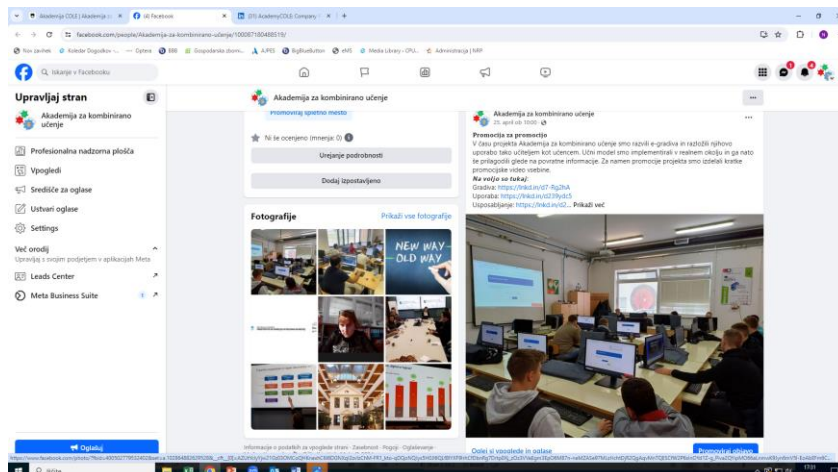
Akademija COLE | Akademija × (4) Facebook × (31) AcademyCOLE: Company × +

facebook.com/people/Akademija-za-kombinirano-ucenje/100087180488519/

Nov zavihek · Koledar Dogodkov · Optera · BBB · Gospodarska zbornic... · AJPES · BigBlueButton · eMS · Media Library ‹ CPU... · Administracija | MIP

Q Iskanje v Facebooku

Upravljaj stran

Akademija za kombinirano učenje

Profesionalna nadzorna plošča

Vpogledi

Središče za oglase

Ustvari oglase

Settings

Več orodij
Upravljaj s svojim podjetjem v aplikacijah Meta

Leads Center

Meta Business Suite

Oglaševaj

Akademija za kombinirano učenje

Promoviraj spletno mesto

Ni še ocenjeno (mnenja: 0)

Urejanje podrobnosti

Dodaj izpostavljeno

Fotografije

Prikaži vse fotografije

NEW WAY
OLD WAY

Informacije o podatkih za vpoglede strani · Zasebnost · Pogoji · Oglaševanje ·

Akademija za kombinirano učenje
25. april ob 10:00

Promocija za promocijo
V času projekta Akademija za kombinirano učenje smo razvili e-gradiva in različni njihovo uporabo tako učiteljem kot učencem. Učni model smo implementirali v realnem okolju in ga nato še prilagodili glede na povratne informacije. Za namen promocije projekta smo izdelali kratke promocijske video vsebine.
Na voljo so tukaj:
Gradiva: https://linkd.in/d7-Rg2hA
Uporaba: https://linkd.in/d39ydc5
Usposabljanje: https://linkd.in/d2... Prikaži več

Oglej si vpoglede in oglase

Promoviraj objavo

https://www.facebook.com/photo/?fbid=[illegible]